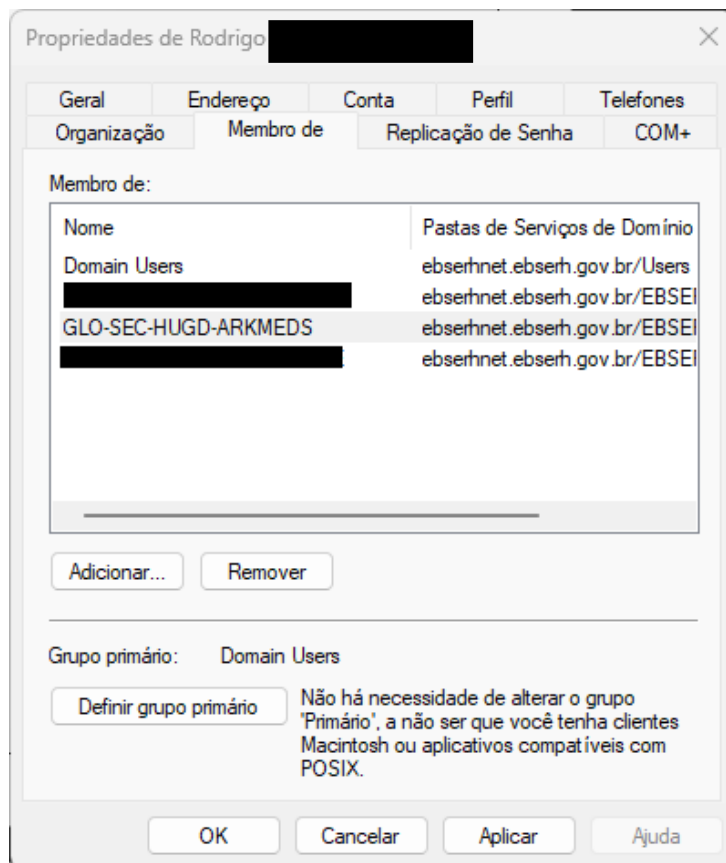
Propriedades de Rodrigo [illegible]

Geral | Endereço | Conta | Perfil | Telefones
Organização | Membro de | Replicação de Senha | COM+

Membro de:

| Nome | Pastas de Serviços de Domínio |
|---|---|
| Domain Users | ebserhnet.ebserh.gov.br/Users |
| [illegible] | ebserhnet.ebserh.gov.br/EBSEI |
| GLO-SEC-HUGD-ARKMEDS | ebserhnet.ebserh.gov.br/EBSEI |
| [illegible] | ebserhnet.ebserh.gov.br/EBSEI |

Adicionar... Remover

Grupo primário: Domain Users

Definir grupo primário

Não há necessidade de alterar o grupo 'Primário', a não ser que você tenha clientes Macintosh ou aplicativos compatíveis com POSIX.

OK Cancelar Aplicar Ajuda